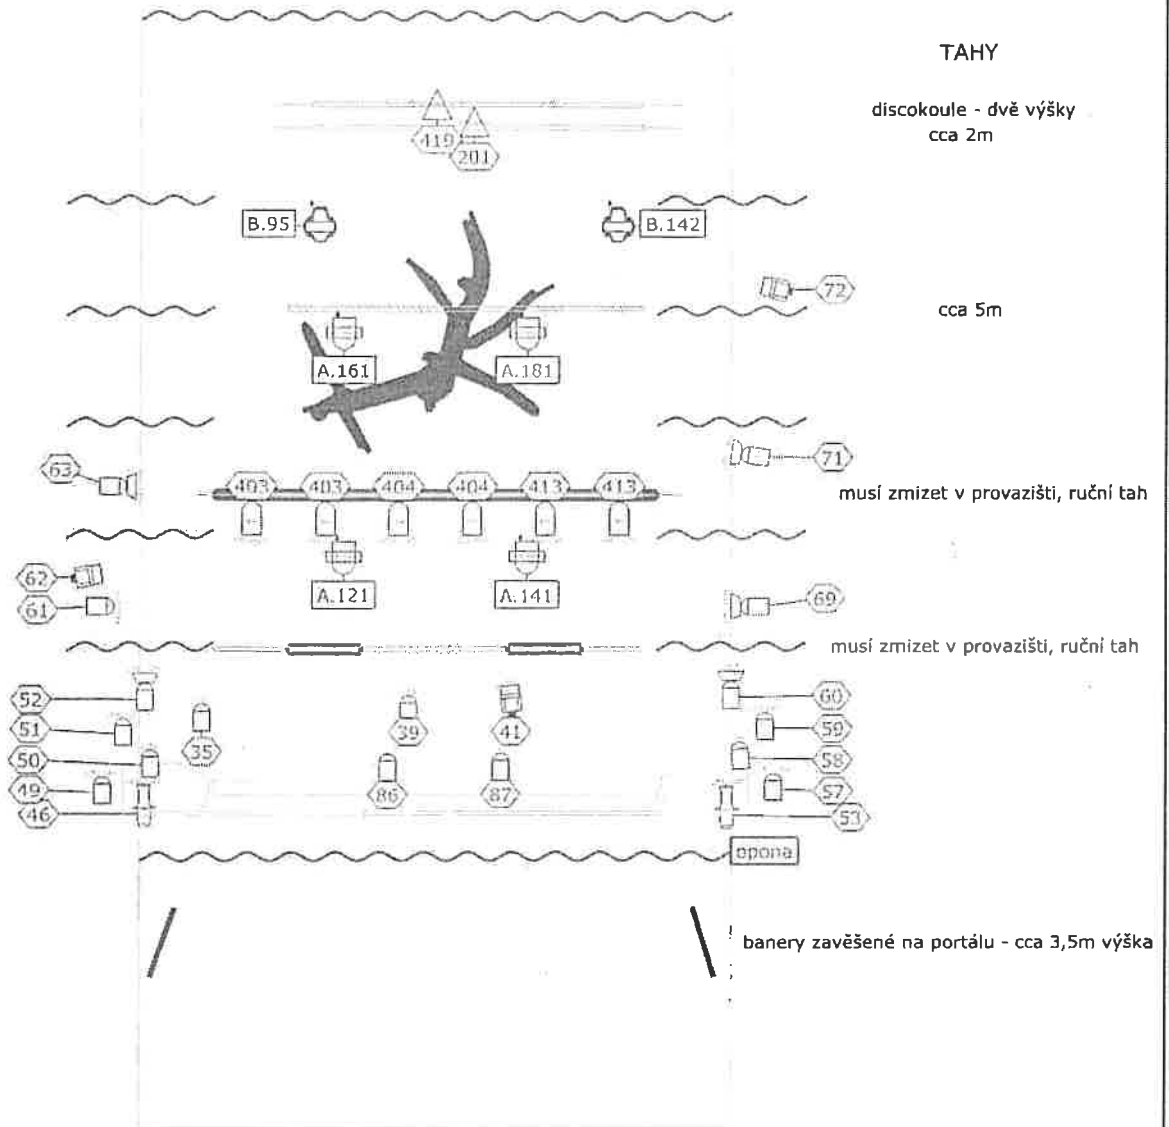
TAHY

discokoule - dvě výšky
cca 2m

419
201

B.95
B.142

72

cca 5m

A.161
A.181

63

71

403 403 404 404 413 413

musí zmizet v provazišti, ruční tah

62
61

A.121
A.141

69

musí zmizet v provazišti, ruční tah

52
51
50
49
46
35
39
41
86
87
60
59
58
57
53

opona

banery zavěšené na portálu - cca 3,5m výška